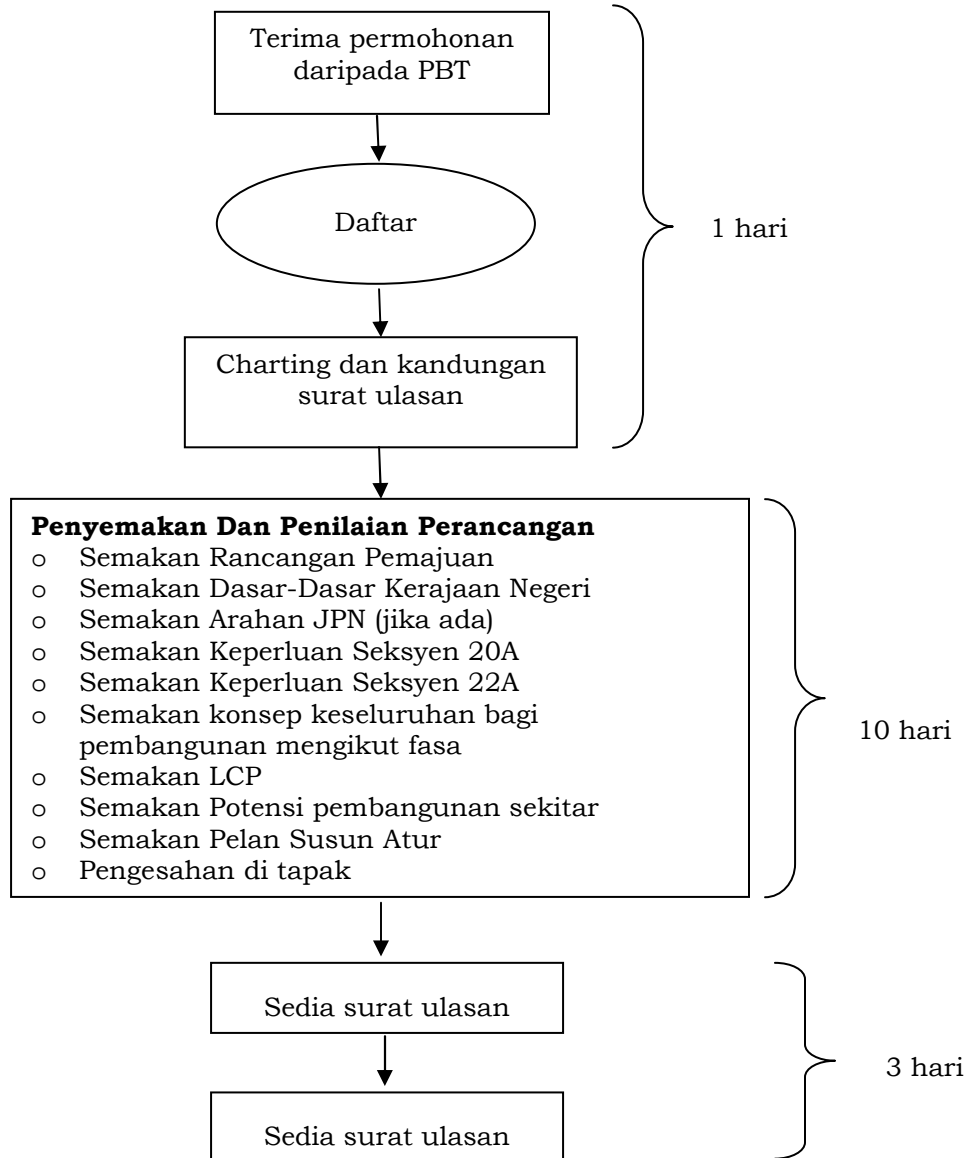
Terima permohonan daripada PBT

Daftar

Charting dan kandungan surat ulasan

1 hari

**Penyemakan Dan Penilaian Perancangan**
o Semakan Rancangan Pemajuan
o Semakan Dasar-Dasar Kerajaan Negeri
o Semakan Arahan JPN (jika ada)
o Semakan Keperluan Seksyen 20A
o Semakan Keperluan Seksyen 22A
o Semakan konsep keseluruhan bagi pembangunan mengikut fasa
o Semakan LCP
o Semakan Potensi pembangunan sekitar
o Semakan Pelan Susun Atur
o Pengesahan di tapak

10 hari

Sedia surat ulasan

Sedia surat ulasan

3 hari